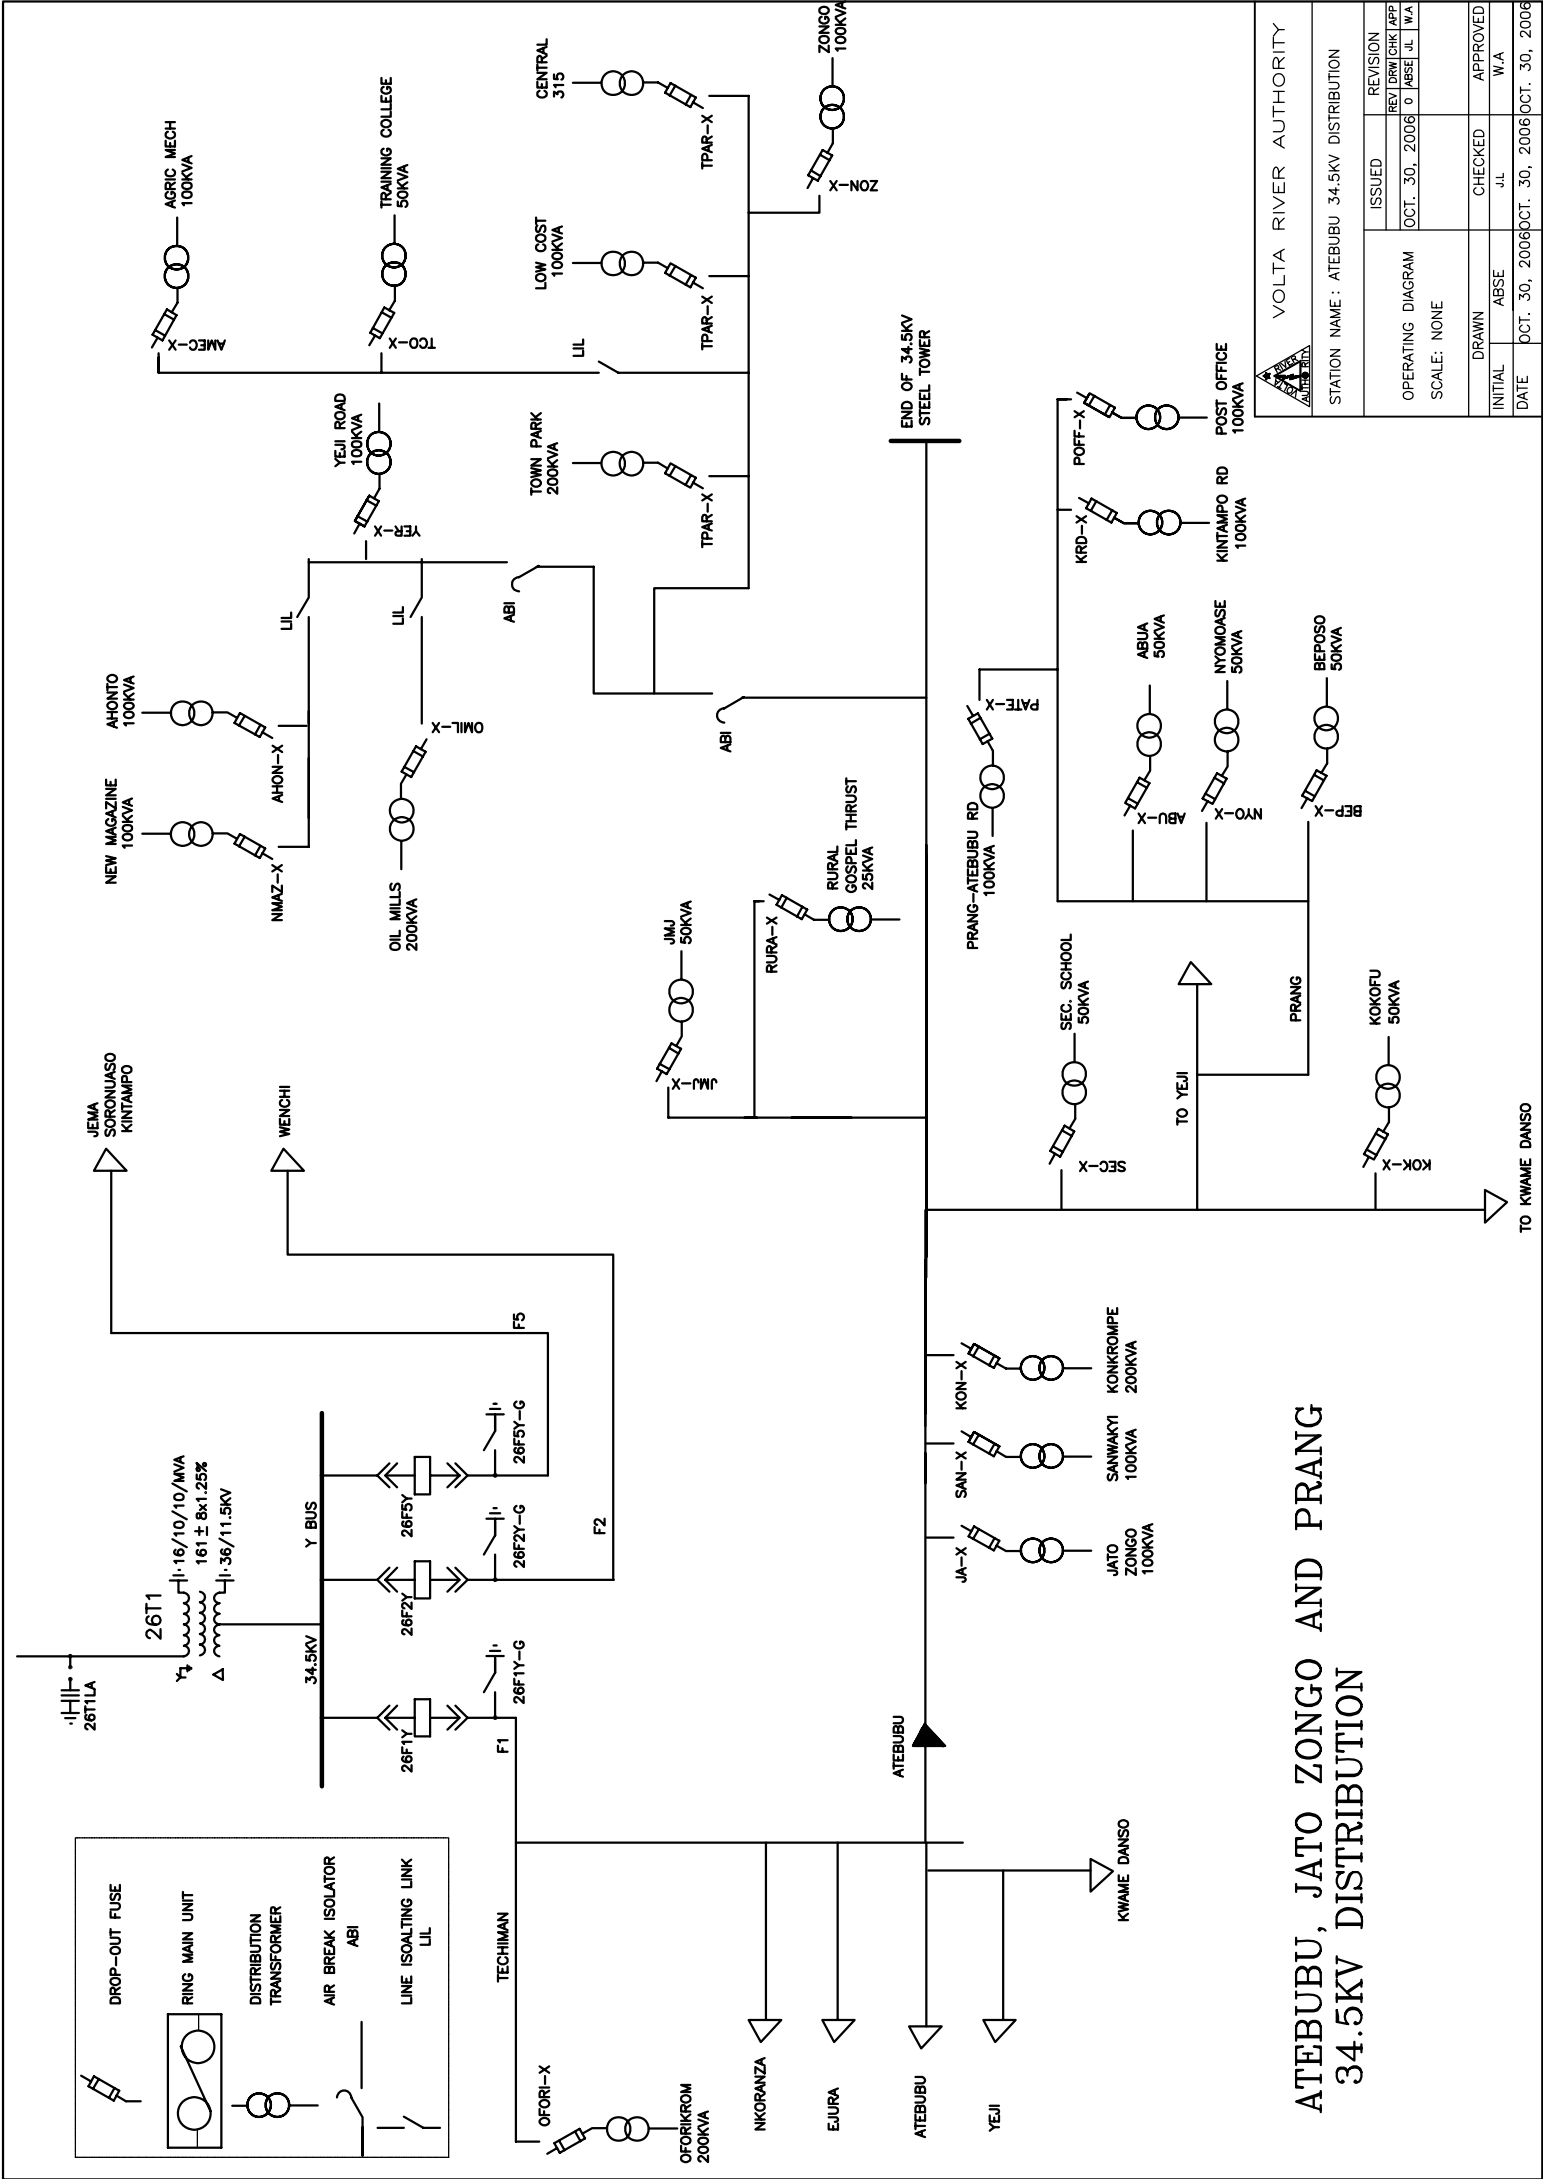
VOLTA RIVER AUTHORITY

STATION NAME : ATEBUBU 34.5KV DISTRIBUTION

| | ISSUED | REVISION | | | |
|---|---|---|---|---|---|
| OPERATING DIAGRAM | OCT. 30, 2006 | REV | DRW | CHK | APP |
| SCALE: NONE | | 0 | ABSE | JL | W.A |

| | DRAWN | CHECKED | APPROVED |
|---|---|---|---|
| INITIAL | ABSE | J.L | W.A |
| DATE | OCT. 30, 2006 | OCT. 30, 2006 | OCT. 30, 2006 |

ATEBUBU, JATO ZONGO AND PRANG
34.5KV DISTRIBUTION

DROP-OUT FUSE
RING MAIN UNIT
DISTRIBUTION TRANSFORMER
AIR BREAK ISOLATOR ABI
LINE ISOALTING LINK LIL

26T1
$Y_\downarrow$ 16/10/10/MVA
161 ± 8x1.25%
Δ 36/11.5KV
26T1LA
Y BUS
34.5KV
26F1Y
26F2Y
26F5Y
26F1Y-G
26F2Y-G
26F5Y-G
F1
F2
F5

JEMA SORONUASO KINTAMPO
WENCHI

TECHIMAN
OFORI-X
OFORIKROM 200KVA
NKORANZA
EJURA
ATEBUBU
YEJI
KWAME DANSO
ATEBUBU

JA-X
JATO ZONGO 100KVA
SAN-X
SANWAKYI 100KVA
KON-X
KONKROMPE 200KVA

TO KWAME DANSO
KOK-X
KOKOFU 50KVA
SEC-X
SEC. SCHOOL 50KVA
TO YEJI
PRANG
BEP-X
BEPOSO 50KVA
NYO-X
NYOMOASE 50KVA
ABU-X
ABUA 50KVA
PATE-X
PRANG-ATEBUBU RD 100KVA
KRD-X
KINTAMPO RD 100KVA
POFF-X
POST OFFICE 100KVA

END OF 34.5KV STEEL TOWER

JMJ-X
JMJ 50KVA
RURA-X
RURAL GOSPEL THRUST 25KVA

ABI
ABI
LIL
LIL
LIL
NMAZ-X
NEW MAGAZINE 100KVA
AHON-X
AHONTO 100KVA
OMIL-X
OIL MILLS 200KVA
YER-X
YEJI ROAD 100KVA
AMEC-X
AGRIC MECH 100KVA
TCO-X
TRAINING COLLEGE 50KVA

TPAR-X
TOWN PARK 200KVA
TPAR-X
LOW COST 100KVA
TPAR-X
CENTRAL 315
X-NOZ
ZONGO 100KVA